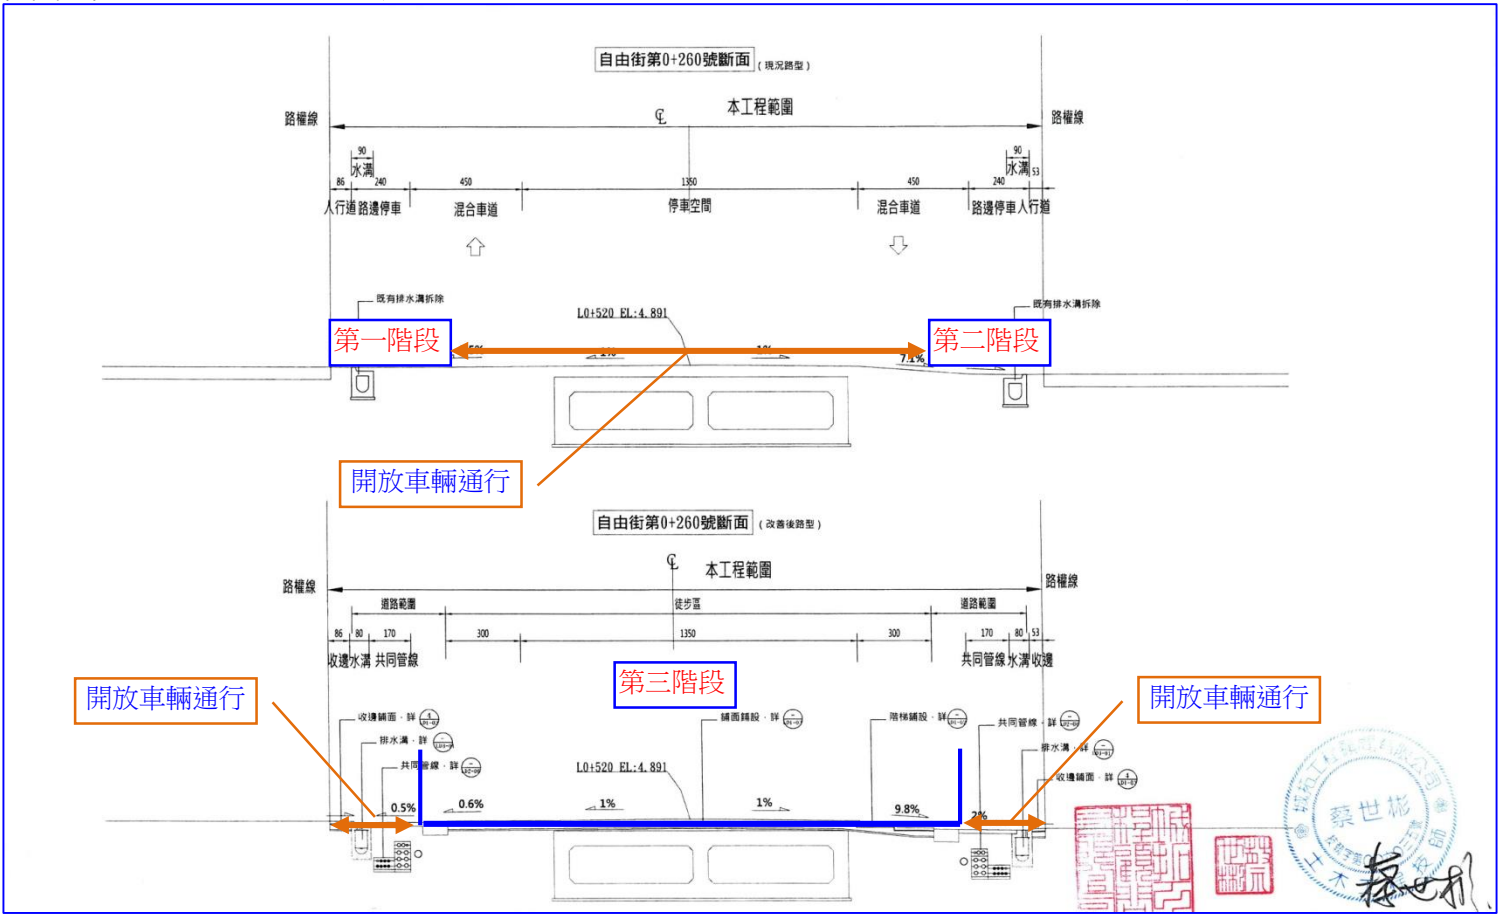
自由街第0+260號斷面 (現況路型)

℄
本工程範圍
路權線
路權線

90
水溝
86 240 450 1350 450 240 53
90
水溝
人行道 路邊停車 混合車道 停車空間 混合車道 路邊停車 人行道

既有排水溝拆除
既有排水溝拆除
L0+520 EL:4.891
第一階段
第二階段
2%
1%
7.1%

開放車輛通行

自由街第0+260號斷面 (改善後路型)

℄
本工程範圍
路權線
路權線
道路範圍
徒步區
道路範圍
86 80 170 300 1350 300 170 80 53
收邊 水溝 共同管線
共同管線 水溝 收邊

第三階段
開放車輛通行
開放車輛通行

收邊鋪面,詳
排水溝,詳
共同管線,詳
鋪面鋪設,詳
階梯鋪設,詳
共同管線,詳
排水溝,詳
收邊鋪面,詳
L0+520 EL:4.891
0.5%
0.6%
1%
1%
9.8%
2%

蔡世彬
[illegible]